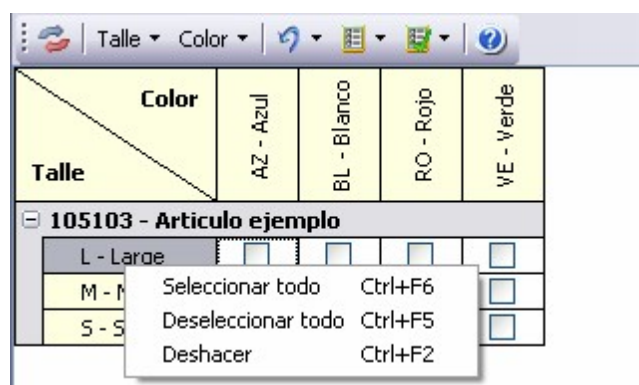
Talle ▾ Color ▾

| Color / Talle | AZ - Azul | BL - Blanco | RO - Rojo | VE - Verde |
|---|---|---|---|---|
| 105103 - Articulo ejemplo | | | | |
| L - Large | | | | |
| M - M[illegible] | | | | |
| S - S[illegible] | | | | |

Seleccionar todo Ctrl+F6
Deseleccionar todo Ctrl+F5
Deshacer Ctrl+F2